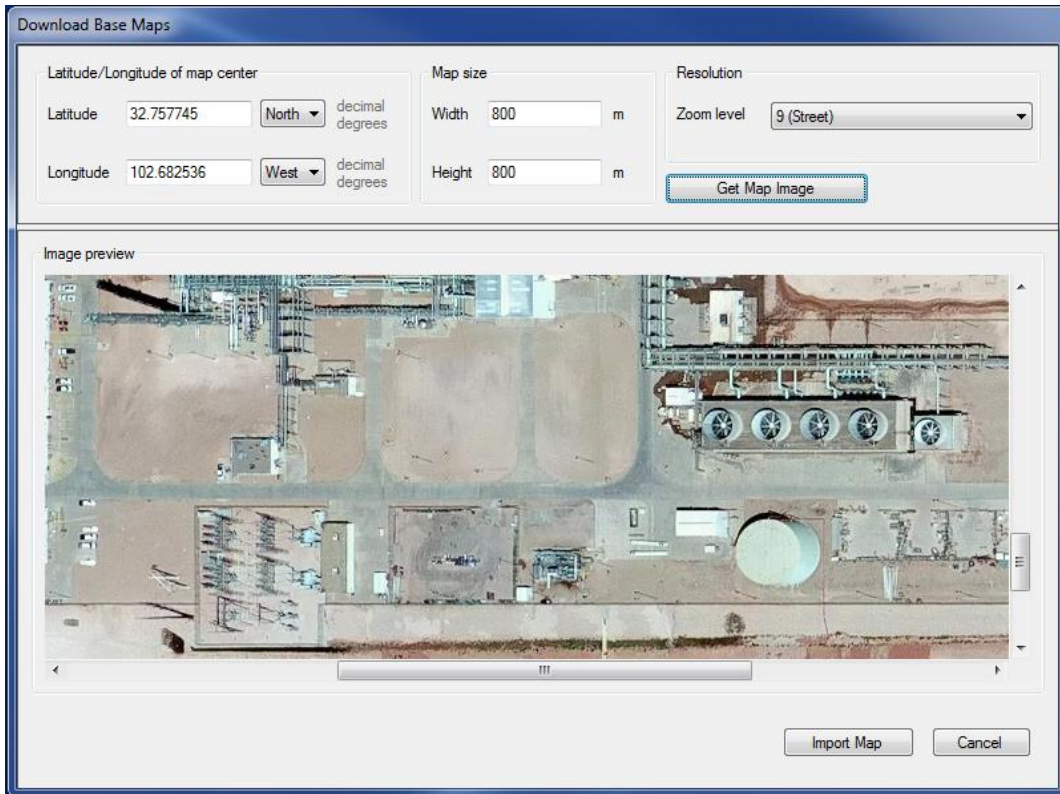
Download Base Maps

Latitude/Longitude of map center

Latitude 32.757745 North decimal degrees

Longitude 102.682536 West decimal degrees

Map size

Width 800 m

Height 800 m

Resolution

Zoom level 9 (Street)

Get Map Image

Image preview

Import Map

Cancel